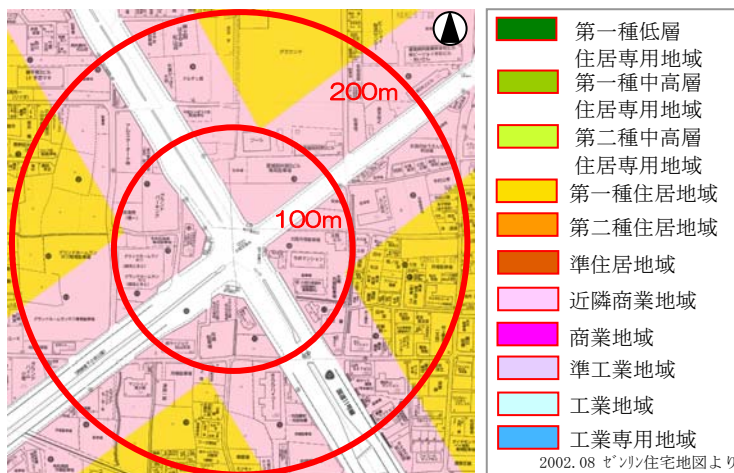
200m

100m

第一種低層住居専用地域
第一種中高層住居専用地域
第二種中高層住居専用地域
第一種住居地域
第二種住居地域
準住居地域
近隣商業地域
商業地域
準工業地域
工業地域
工業専用地域

2002.08 ｾﾞﾝﾘﾝ住宅地図より